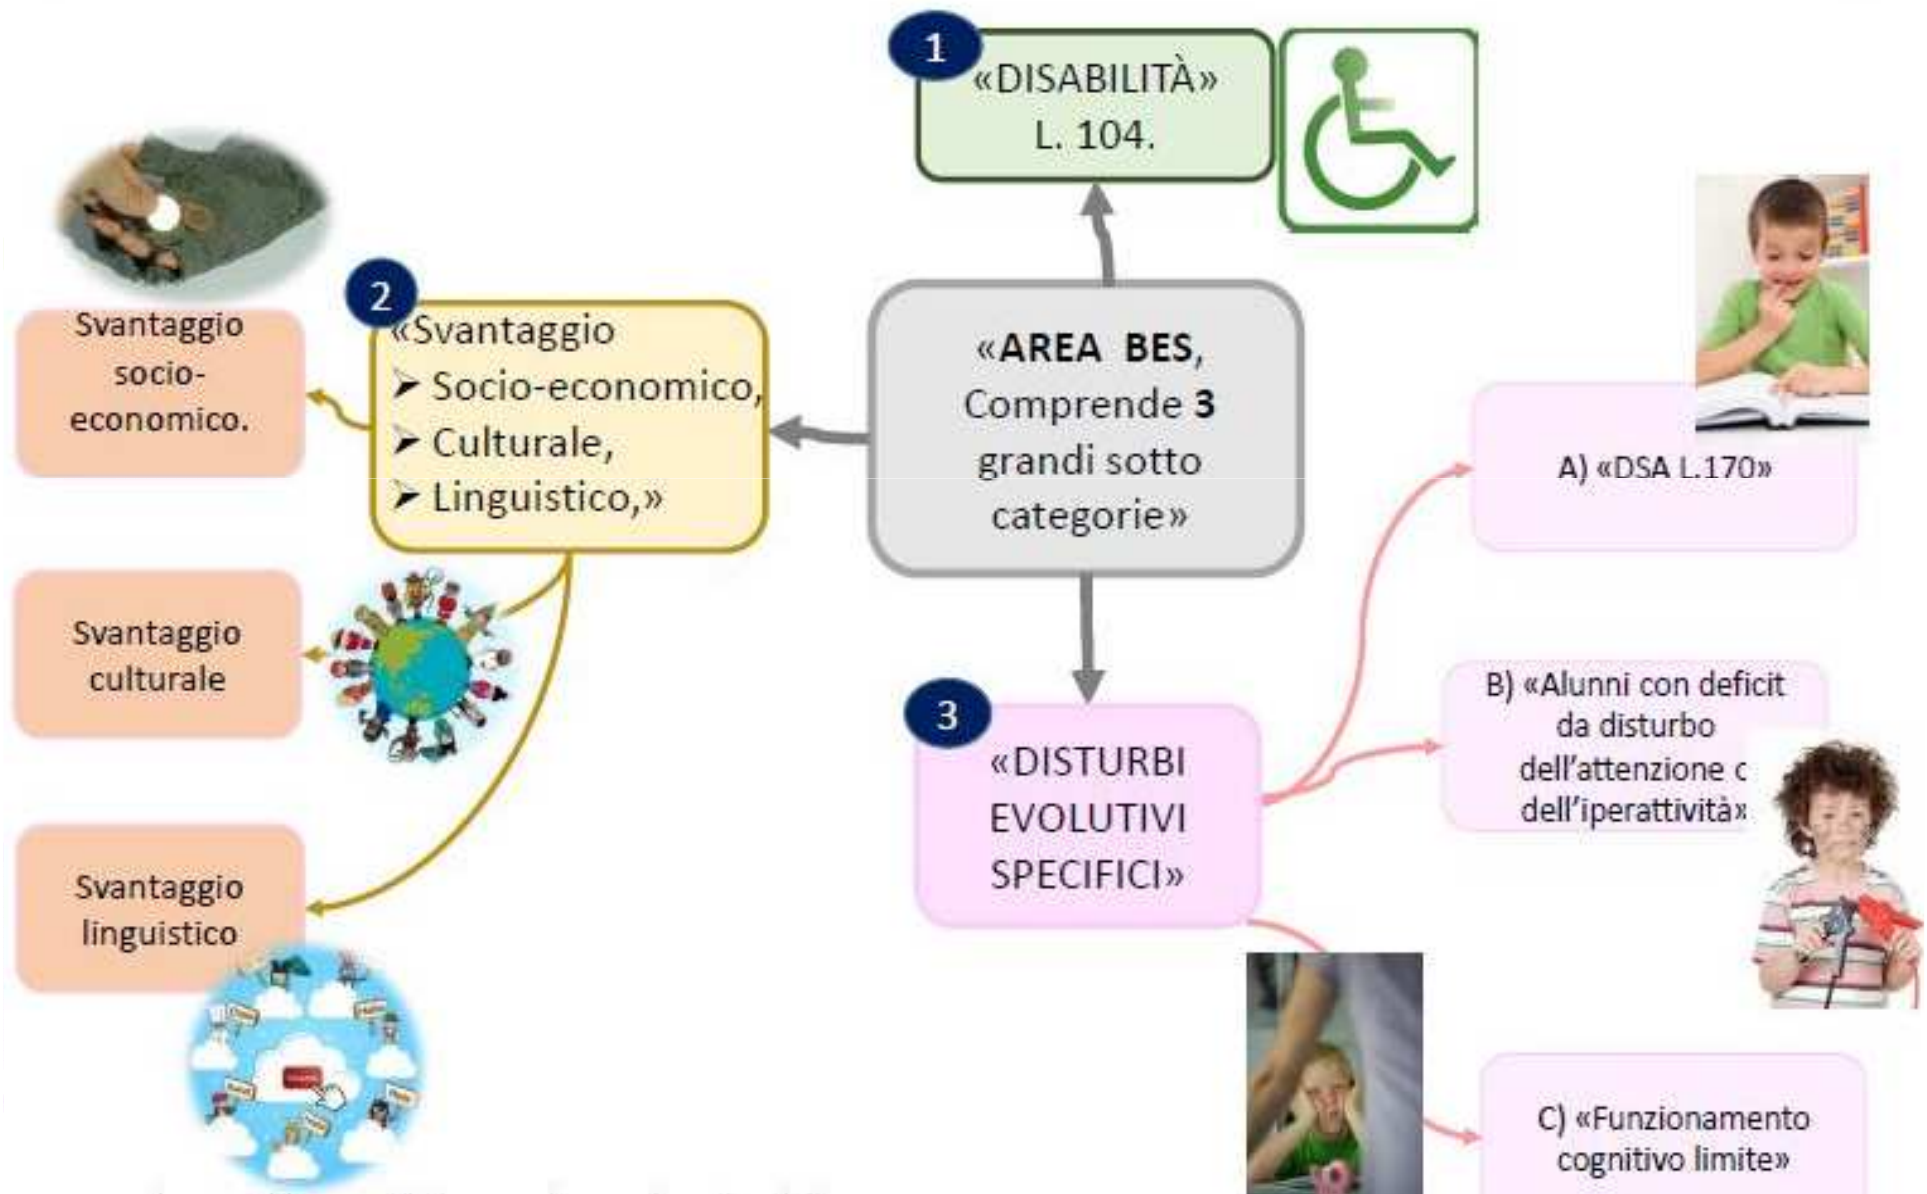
1
«DISABILITÀ»
L. 104.

«AREA BES, Comprende 3 grandi sotto categorie»

2
«Svantaggio
➢ Socio-economico,
➢ Culturale,
➢ Linguistico,»

Svantaggio socio-economico.

Svantaggio culturale

Svantaggio linguistico

3
«DISTURBI EVOLUTIVI SPECIFICI»

A) «DSA L.170»

B) «Alunni con deficit da disturbo dell'attenzione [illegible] dell'iperattività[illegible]

C) «Funzionamento cognitivo limite»